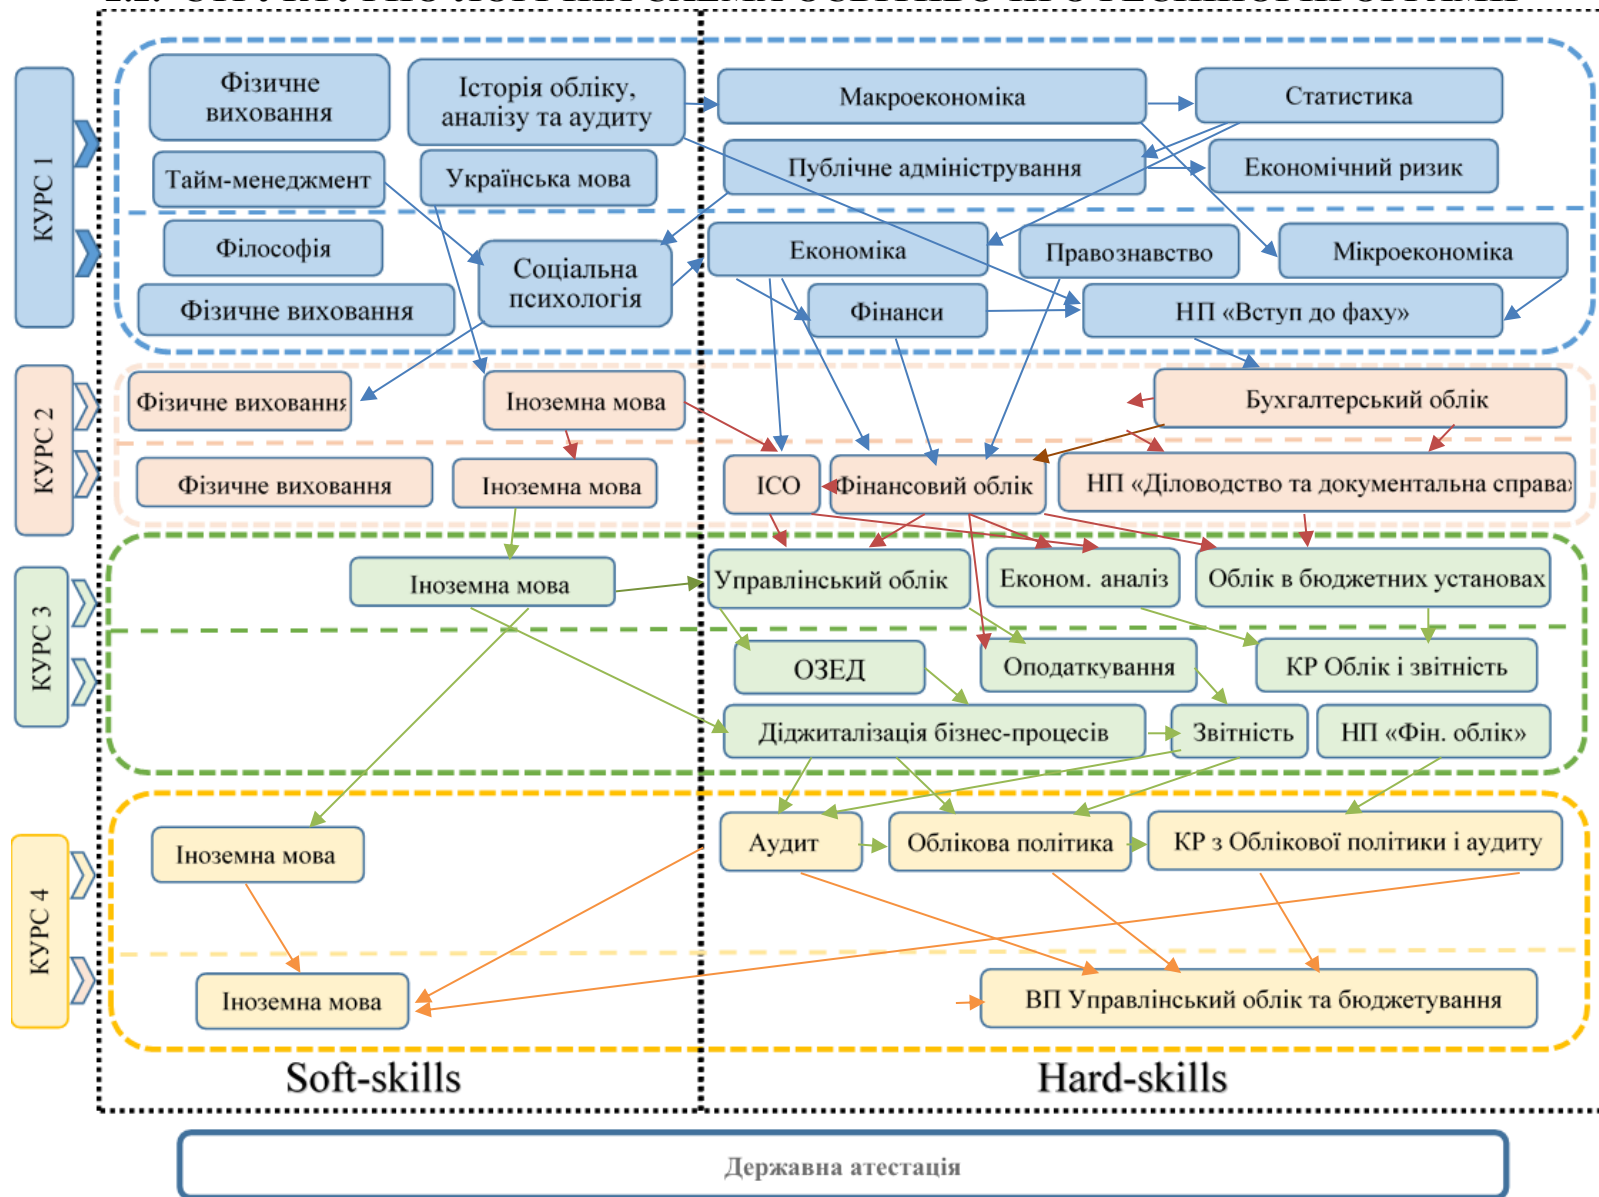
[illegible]

КУРС 1

Фізичне виховання

Історія обліку, аналізу та аудиту

Макроекономіка

Статистика

Тайм-менеджмент

Українська мова

Публічне адміністрування

Економічний ризик

Філософія

Соціальна психологія

Економіка

Правознавство

Мікроекономіка

Фізичне виховання

Фінанси

НП «Вступ до фаху»

КУРС 2

Фізичне виховання

Іноземна мова

Бухгалтерський облік

Фізичне виховання

Іноземна мова

ІСО

Фінансовий облік

НП «Діловодство та документальна справа»

КУРС 3

Іноземна мова

Управлінський облік

Економ. аналіз

Облік в бюджетних установах

ОЗЕД

Оподаткування

КР Облік і звітність

Діджиталізація бізнес-процесів

Звітність

НП «Фін. облік»

КУРС 4

Іноземна мова

Аудит

Облікова політика

КР з Облікової політики і аудиту

Іноземна мова

ВП Управлінський облік та бюджетування

Soft-skills

Hard-skills

Державна атестація